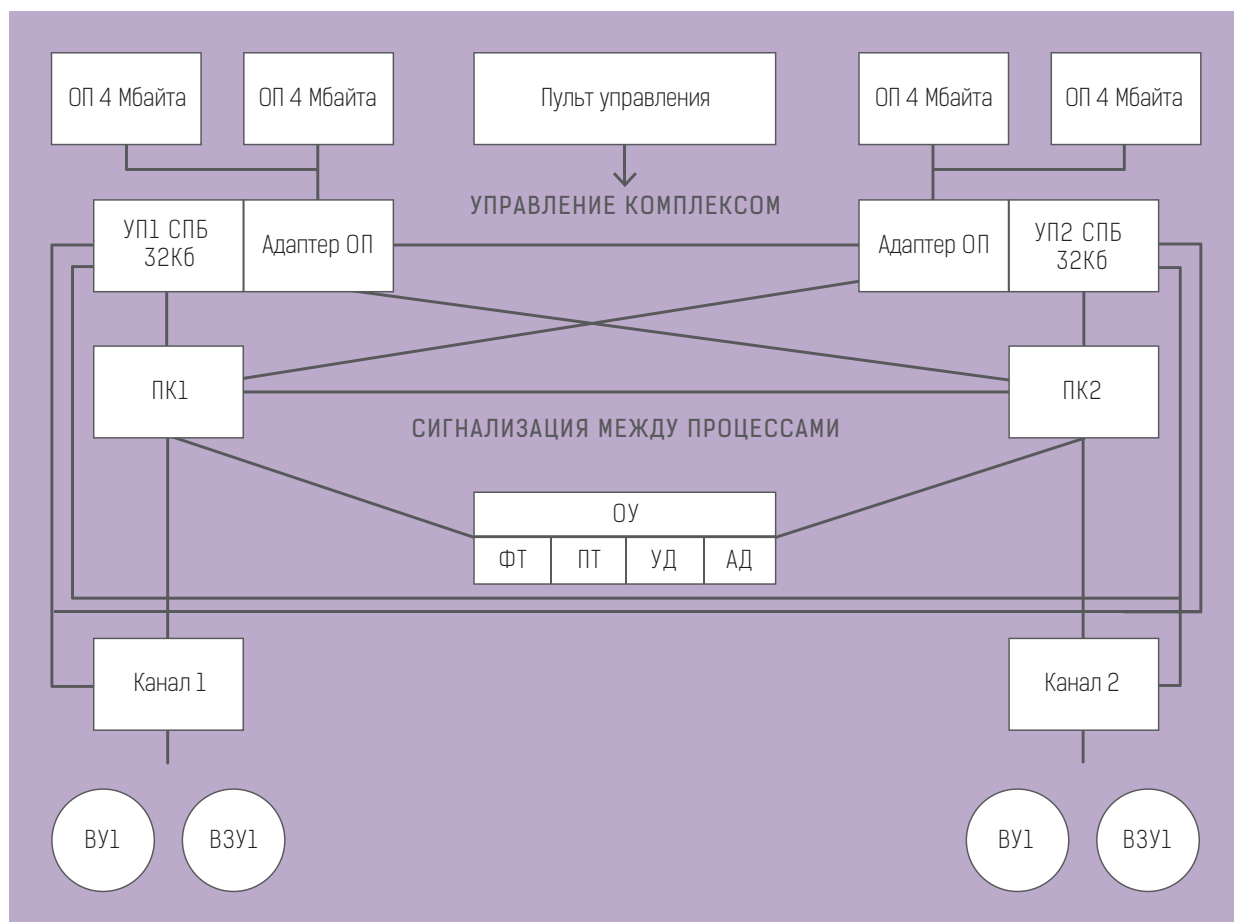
ОП 4 Мбайта

ОП 4 Мбайта

Пульт управления

ОП 4 Мбайта

ОП 4 Мбайта

УПРАВЛЕНИЕ КОМПЛЕКСОМ

УП1 СПБ 32Кб

Адаптер ОП

Адаптер ОП

УП2 СПБ 32Кб

ПК1

ПК2

СИГНАЛИЗАЦИЯ МЕЖДУ ПРОЦЕССАМИ

ОУ

ФТ

ПТ

УД

АД

Канал 1

Канал 2

ВУ1

ВЗУ1

ВУ1

ВЗУ1